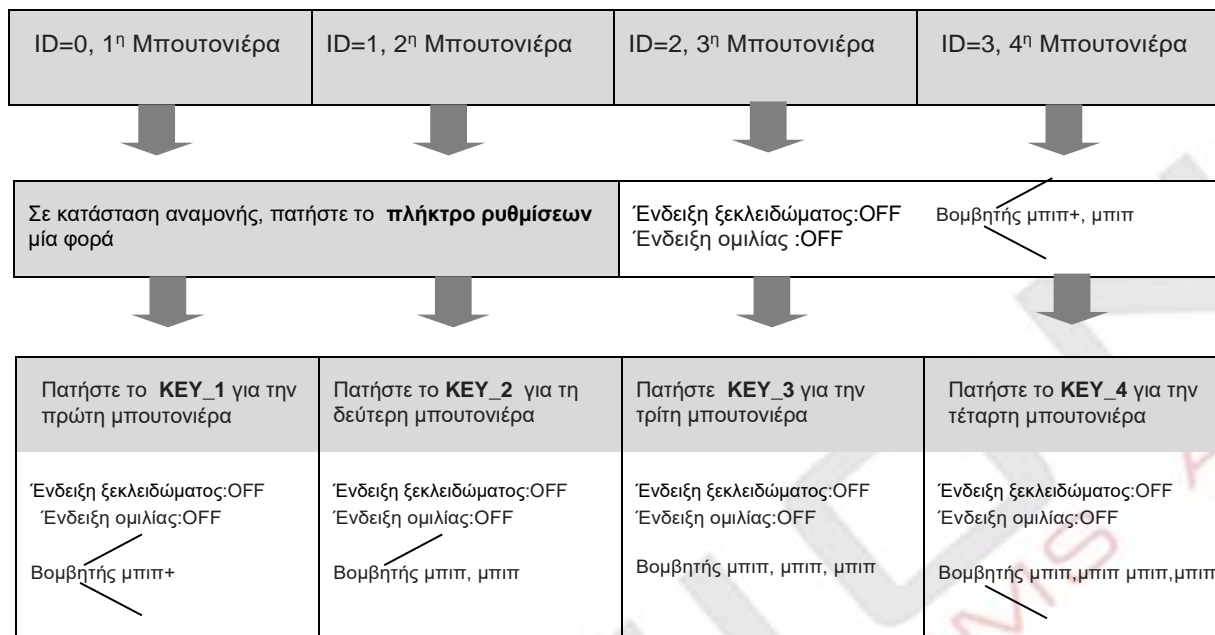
ID=0, 1η Μπουτονιέρα

ID=1, 2η Μπουτονιέρα

ID=2, 3η Μπουτονιέρα

ID=3, 4η Μπουτονιέρα

Σε κατάσταση αναμονής, πατήστε το **πλήκτρο ρυθμίσεων** μία φορά

Ένδειξη ξεκλειδώματος:OFF
Ένδειξη ομιλίας :OFF

Βομβητής μπιπ+, μπιπ

Πατήστε το **KEY_1** για την πρώτη μπουτονιέρα

Πατήστε το **KEY_2** για τη δεύτερη μπουτονιέρα

Πατήστε **KEY_3** για την τρίτη μπουτονιέρα

Πατήστε το **KEY_4** για την τέταρτη μπουτονιέρα

Ένδειξη ξεκλειδώματος:OFF
Ένδειξη ομιλίας:OFF

Βομβητής μπιπ+

Ένδειξη ξεκλειδώματος:OFF
Ένδειξη ομιλίας:OFF

Βομβητής μπιπ, μπιπ

Ένδειξη ξεκλειδώματος:OFF
Ένδειξη ομιλίας:OFF

Βομβητής μπιπ, μπιπ, μπιπ

Ένδειξη ξεκλειδώματος:OFF
Ένδειξη ομιλίας:OFF

Βομβητής μπιπ,μπιπ μπιπ,μπιπ